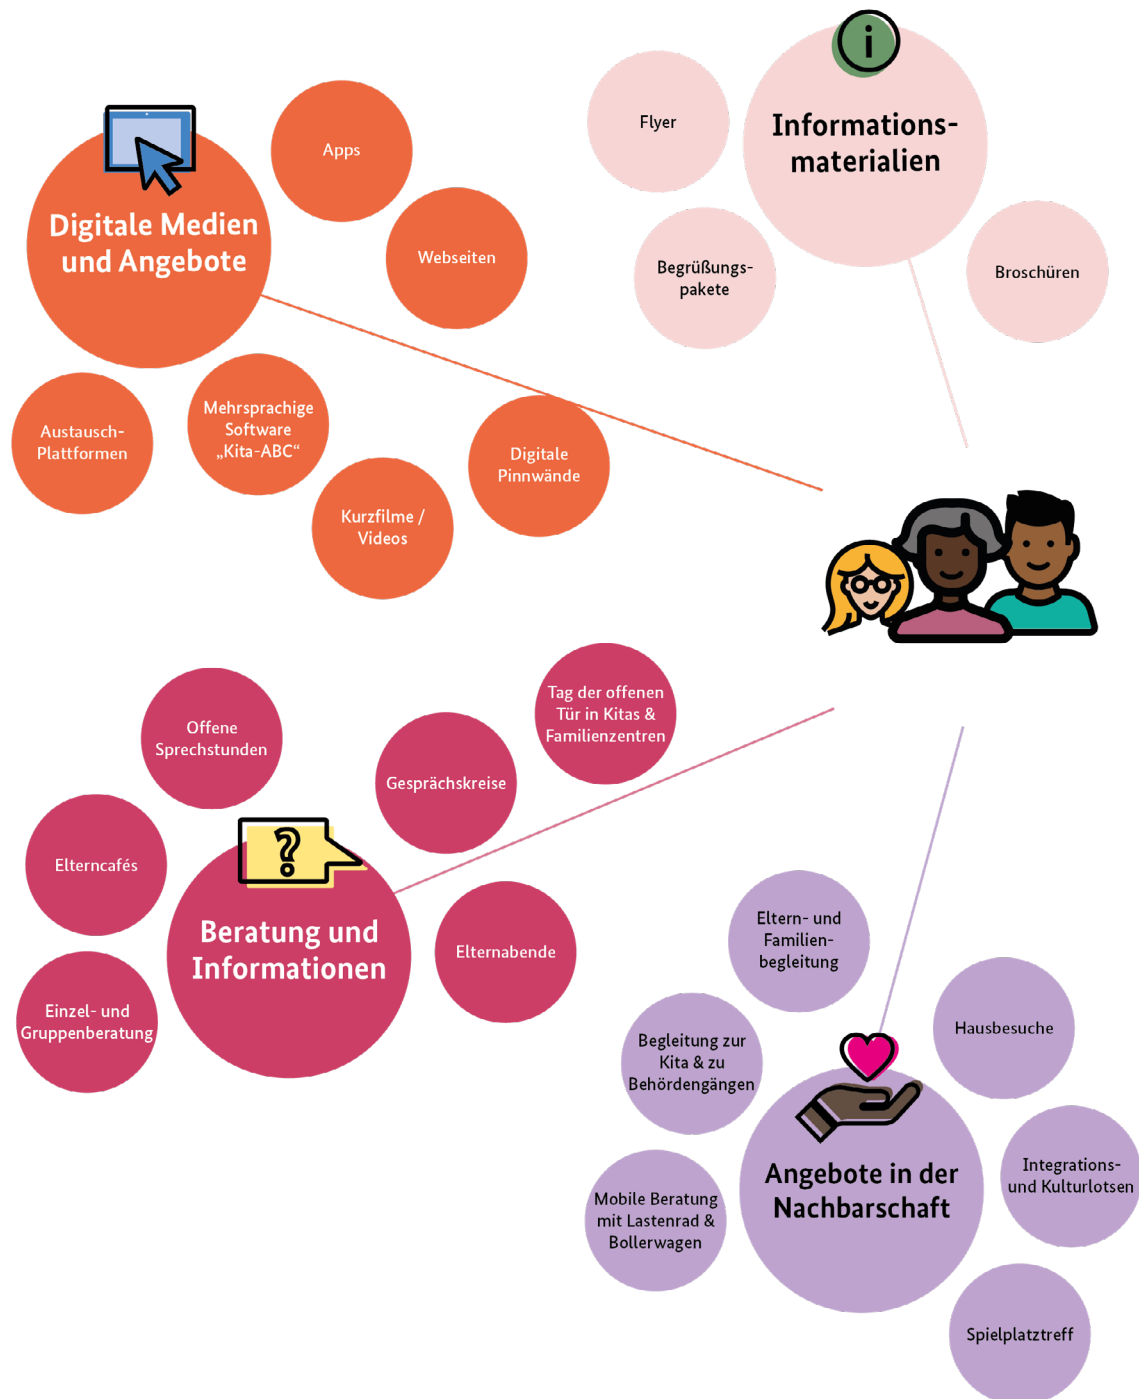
Digitale Medien und Angebote

Apps

Webseiten

Austausch-Plattformen

Mehrsprachige Software „Kita-ABC“

Kurzfilme / Videos

Digitale Pinnwände

Flyer

Informations-materialien

Begrüßungs-pakete

Broschüren

Offene Sprechstunden

Tag der offenen Tür in Kitas & Familienzentren

Gesprächskreise

Elterncafés

Beratung und Informationen

Elternabende

Einzel- und Gruppenberatung

Eltern- und Familien-begleitung

Hausbesuche

Begleitung zur Kita & zu Behördengängen

Angebote in der Nachbarschaft

Integrations- und Kulturlotsen

Mobile Beratung mit Lastenrad & Bollerwagen

Spielplatztreff